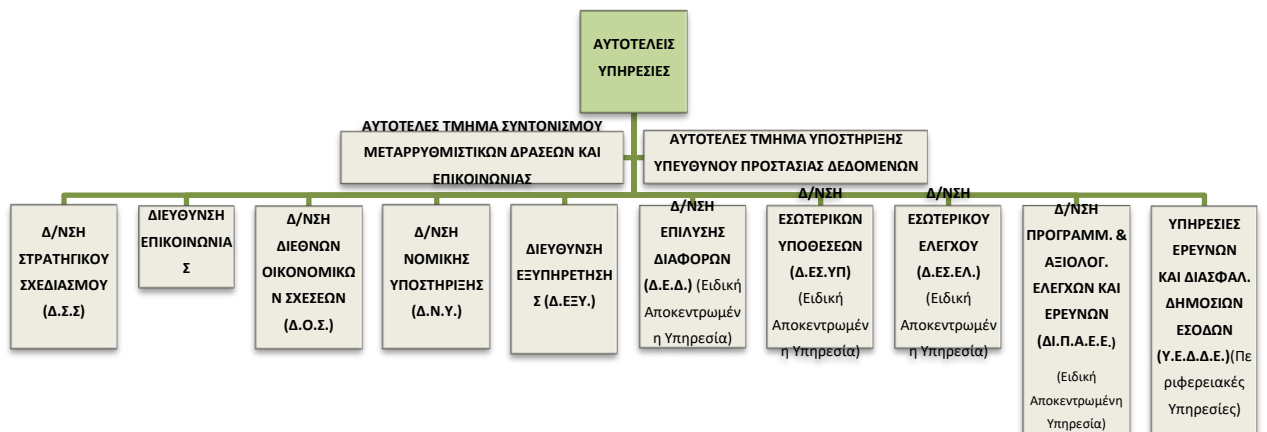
ΑΥΤΟΤΕΛΕΙΣ ΥΠΗΡΕΣΙΕΣ

ΑΥΤΟΤΕΛΕΣ ΤΜΗΜΑ ΣΥΝΤΟΝΙΣΜΟΥ ΜΕΤΑΡΡΥΘΜΙΣΤΙΚΩΝ ΔΡΑΣΕΩΝ ΚΑΙ ΕΠΙΚΟΙΝΩΝΙΑΣ

ΑΥΤΟΤΕΛΕΣ ΤΜΗΜΑ ΥΠΟΣΤΗΡΙΞΗΣ ΥΠΕΥΘΥΝΟΥ ΠΡΟΣΤΑΣΙΑΣ ΔΕΔΟΜΕΝΩΝ

Δ/ΝΣΗ ΣΤΡΑΤΗΓΙΚΟΥ ΣΧΕΔΙΑΣΜΟΥ (Δ.Σ.Σ)

ΔΙΕΥΘΥΝΣΗ ΕΠΙΚΟΙΝΩΝΙΑΣ

Δ/ΝΣΗ ΔΙΕΘΝΩΝ ΟΙΚΟΝΟΜΙΚΩΝ ΣΧΕΣΕΩΝ (Δ.Ο.Σ.)

Δ/ΝΣΗ ΝΟΜΙΚΗΣ ΥΠΟΣΤΗΡΙΞΗΣ (Δ.Ν.Υ.)

ΔΙΕΥΘΥΝΣΗ ΕΞΥΠΗΡΕΤΗΣΗΣ (Δ.ΕΞΥ.)

Δ/ΝΣΗ ΕΠΙΛΥΣΗΣ ΔΙΑΦΟΡΩΝ (Δ.Ε.Δ.) (Ειδική Αποκεντρωμένη Υπηρεσία)

Δ/ΝΣΗ ΕΣΩΤΕΡΙΚΩΝ ΥΠΟΘΕΣΕΩΝ (Δ.ΕΣ.ΥΠ) (Ειδική Αποκεντρωμένη Υπηρεσία)

Δ/ΝΣΗ ΕΣΩΤΕΡΙΚΟΥ ΕΛΕΓΧΟΥ (Δ.ΕΣ.ΕΛ.) (Ειδική Αποκεντρωμένη Υπηρεσία)

Δ/ΝΣΗ ΠΡΟΓΡΑΜΜ. & ΑΞΙΟΛΟΓ. ΕΛΕΓΧΩΝ ΚΑΙ ΕΡΕΥΝΩΝ (ΔΙ.Π.Α.Ε.Ε.) (Ειδική Αποκεντρωμένη Υπηρεσία)

ΥΠΗΡΕΣΙΕΣ ΕΡΕΥΝΩΝ ΚΑΙ ΔΙΑΣΦΑΛ. ΔΗΜΟΣΙΩΝ ΕΣΟΔΩΝ (Υ.Ε.Δ.Δ.Ε.)(Περιφερειακές Υπηρεσίες)